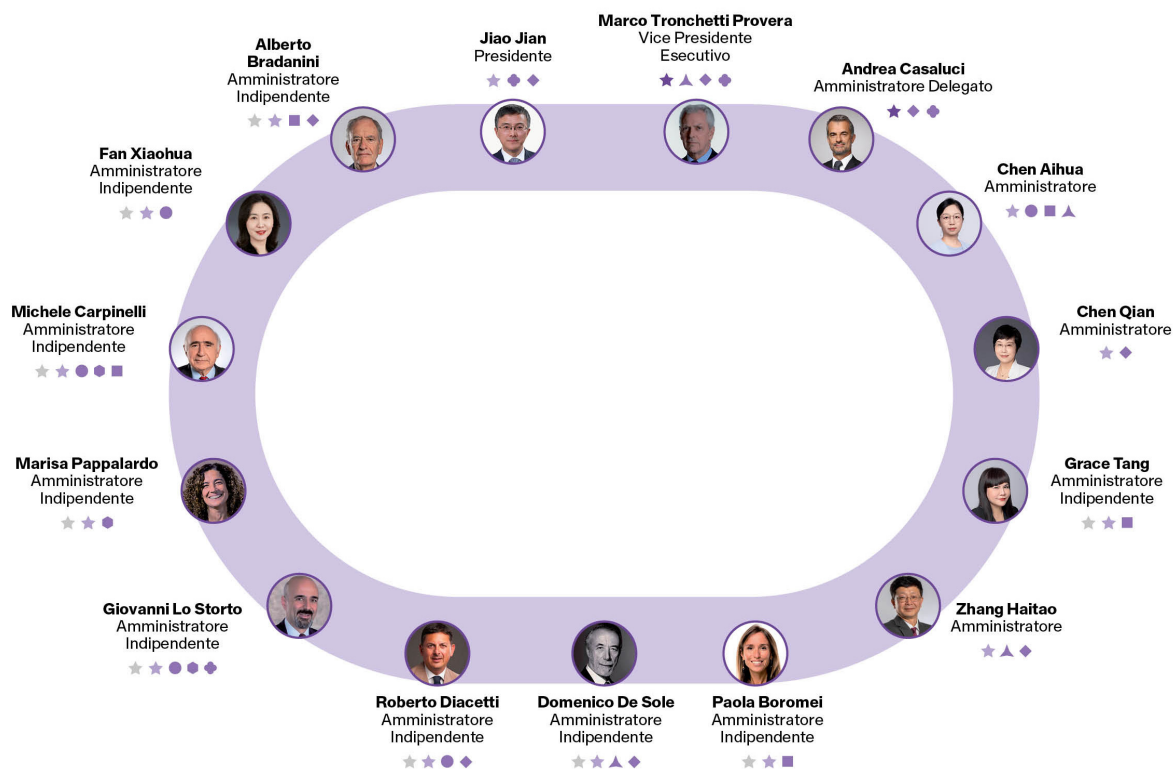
Marco Tronchetti Provera
Vice Presidente
Esecutivo

Jiao Jian
Presidente

Alberto Bradanini
Amministratore
Indipendente

Andrea Casaluci
Amministratore Delegato

Fan Xiaohua
Amministratore
Indipendente

Chen Aihua
Amministratore

Michele Carpinelli
Amministratore
Indipendente

Chen Qian
Amministratore

Marisa Pappalardo
Amministratore
Indipendente

Grace Tang
Amministratore
Indipendente

Giovanni Lo Storto
Amministratore
Indipendente

Zhang Haitao
Amministratore

Roberto Diacetti
Amministratore
Indipendente

Domenico De Sole
Amministratore
Indipendente

Paola Boromei
Amministratore
Indipendente